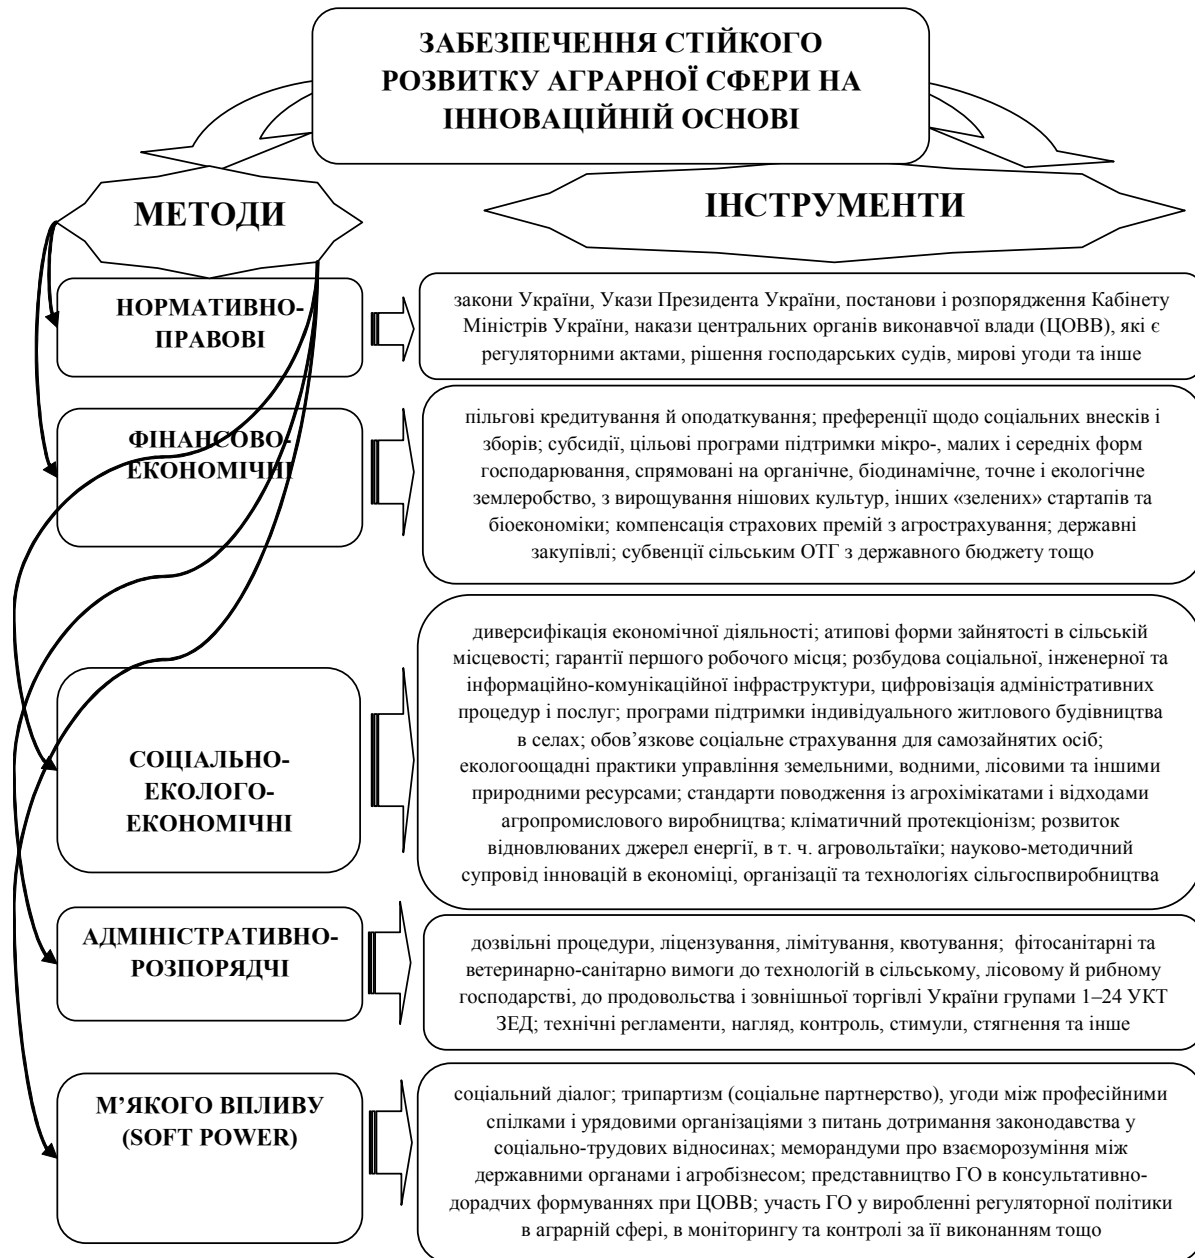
ЗАБЕЗПЕЧЕННЯ СТІЙКОГО РОЗВИТКУ АГРАРНОЇ СФЕРИ НА ІННОВАЦІЙНІЙ ОСНОВІ

МЕТОДИ

ІНСТРУМЕНТИ

НОРМАТИВНО-ПРАВОВІ

закони України, Укази Президента України, постанови і розпорядження Кабінету Міністрів України, накази центральних органів виконавчої влади (ЦОВВ), які є регуляторними актами, рішення господарських судів, мирові угоди та інше

ФІНАНСОВО-ЕКОНОМІЧНІ

пільгові кредитування й оподаткування; преференції щодо соціальних внесків і зборів; субсидії, цільові програми підтримки мікро-, малих і середніх форм господарювання, спрямовані на органічне, біодинамічне, точне і екологічне землеробство, з вирощування нішових культур, інших «зелених» стартапів та біоекономіки; компенсація страхових премій з агрострахування; державні закупівлі; субвенції сільським ОТГ з державного бюджету тощо

СОЦІАЛЬНО-ЕКОЛОГО-ЕКОНОМІЧНІ

диверсифікація економічної діяльності; атипові форми зайнятості в сільській місцевості; гарантії першого робочого місця; розбудова соціальної, інженерної та інформаційно-комунікаційної інфраструктури, цифровізація адміністративних процедур і послуг; програми підтримки індивідуального житлового будівництва в селах; обов'язкове соціальне страхування для самозайнятих осіб; екологоощадні практики управління земельними, водними, лісовими та іншими природними ресурсами; стандарти поводження із агрохімікатами і відходами агропромислового виробництва; кліматичний протекціонізм; розвиток відновлюваних джерел енергії, в т. ч. агровольтаїки; науково-методичний супровід інновацій в економіці, організації та технологіях сільгоспвиробництва

АДМІНІСТРАТИВНО-РОЗПОРЯДЧІ

дозвільні процедури, ліцензування, лімітування, квотування; фітосанітарні та ветеринарно-санітарно вимоги до технологій в сільському, лісовому й рибному господарстві, до продовольства і зовнішньої торгівлі України групами 1–24 УКТ ЗЕД; технічні регламенти, нагляд, контроль, стимули, стягнення та інше

М'ЯКОГО ВПЛИВУ (SOFT POWER)

соціальний діалог; трипартизм (соціальне партнерство), угоди між професійними спілками і урядовими організаціями з питань дотримання законодавства у соціально-трудових відносинах; меморандуми про взаєморозуміння між державними органами і агробізнесом; представництво ГО в консультативно-дорадчих формуваннях при ЦОВВ; участь ГО у виробленні регуляторної політики в аграрній сфері, в моніторингу та контролі за її виконанням тощо